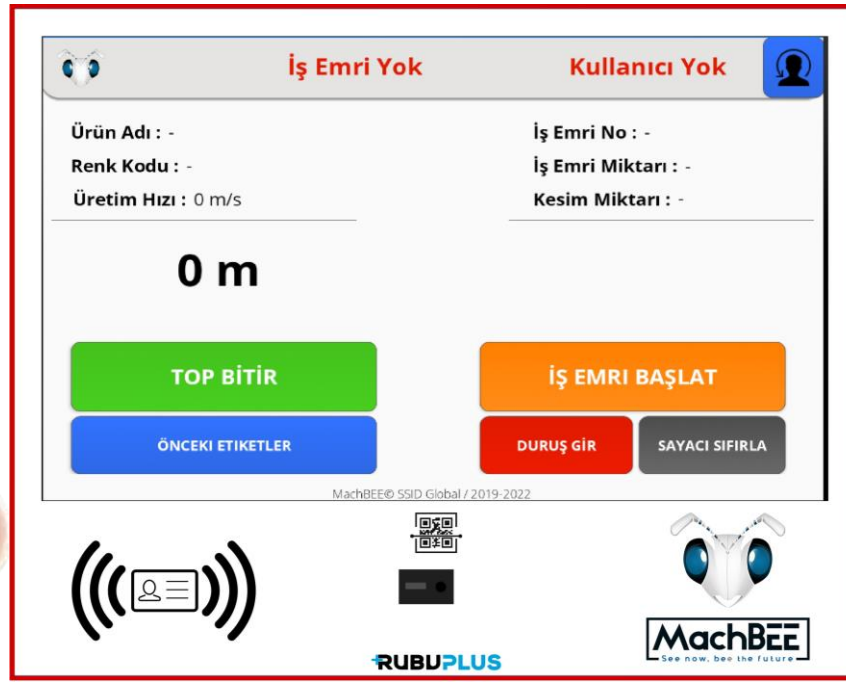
İş Emri Yok

Kullanıcı Yok

Ürün Adı : -

Renk Kodu : -

Üretim Hızı : 0 m/s

İş Emri No : -

İş Emri Miktarı : -

Kesim Miktarı : -

0 m

TOP BİTİR

İŞ EMRI BAŞLAT

ÖNCEKI ETIKETLER

DURUŞ GİR

SAYACI SIFIRLA

MachBEE© SSID Global / 2019-2022

RUBUPLUS

MachBEE
See now, bee the future